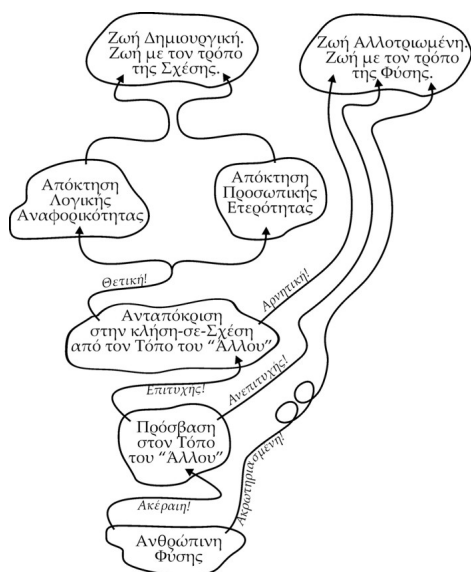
Ζωή Δημιουργική. Ζωή με τον τρόπο της Σχέσης.

Ζωή Αλλοτριωμένη. Ζωή με τον τρόπο της Φύσης.

Απόκτηση Λογικής Αναφορικότητας

Απόκτηση Προσωπικής Ετερότητας

Θετική!

Αρνητική!

Ανταπόκριση στην κλήση-σε-Σχέση από τον Τόπο του "Άλλου"

Ανεπιτυχής!

Επιτυχής!

Πρόσβαση στον Τόπο του "Άλλου"

Ακρωτηριασμένη!

Ακέραιη!

Ανθρώπινη Φύσης